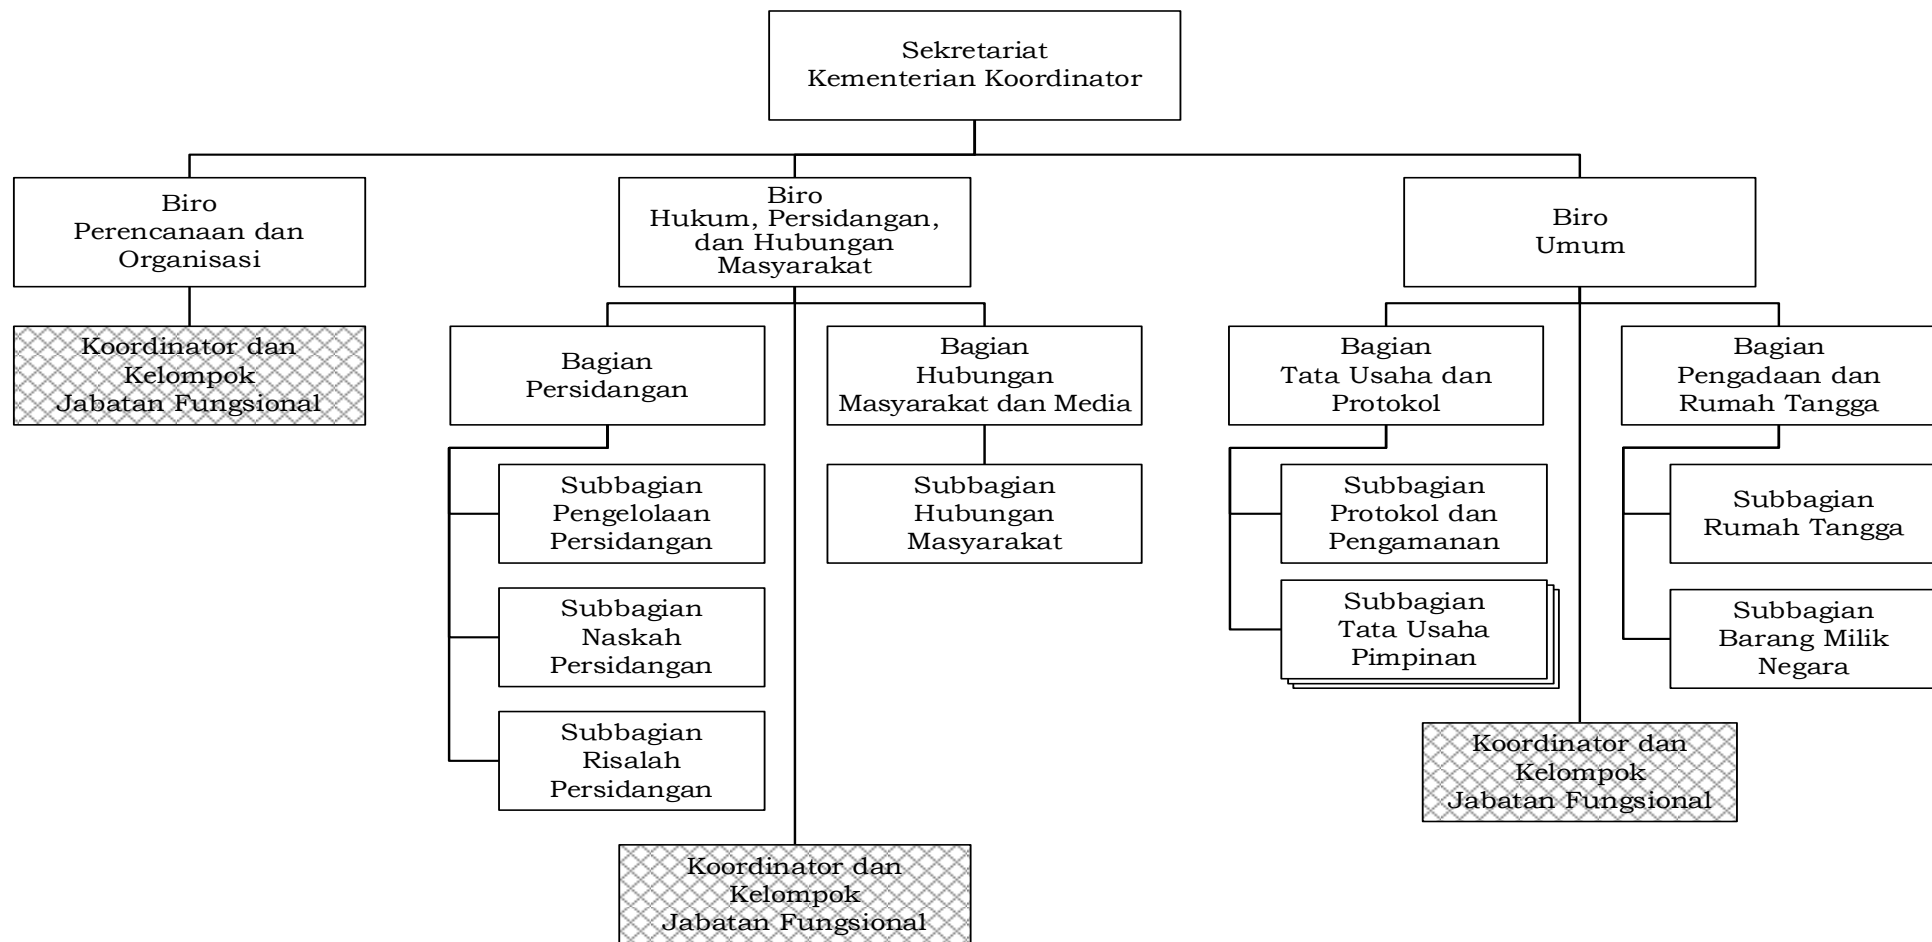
Sekretariat
Kementerian Koordinator

Biro
Perencanaan dan
Organisasi

Koordinator dan
Kelompok
Jabatan Fungsional

Biro
Hukum, Persidangan,
dan Hubungan
Masyarakat

Bagian
Persidangan

Subbagian
Pengelolaan
Persidangan

Subbagian
Naskah
Persidangan

Subbagian
Risalah
Persidangan

Bagian
Hubungan
Masyarakat dan Media

Subbagian
Hubungan
Masyarakat

Koordinator dan
Kelompok
Jabatan Fungsional

Biro
Umum

Bagian
Tata Usaha dan
Protokol

Subbagian
Protokol dan
Pengamanan

Subbagian
Tata Usaha
Pimpinan

Bagian
Pengadaan dan
Rumah Tangga

Subbagian
Rumah Tangga

Subbagian
Barang Milik
Negara

Koordinator dan
Kelompok
Jabatan Fungsional